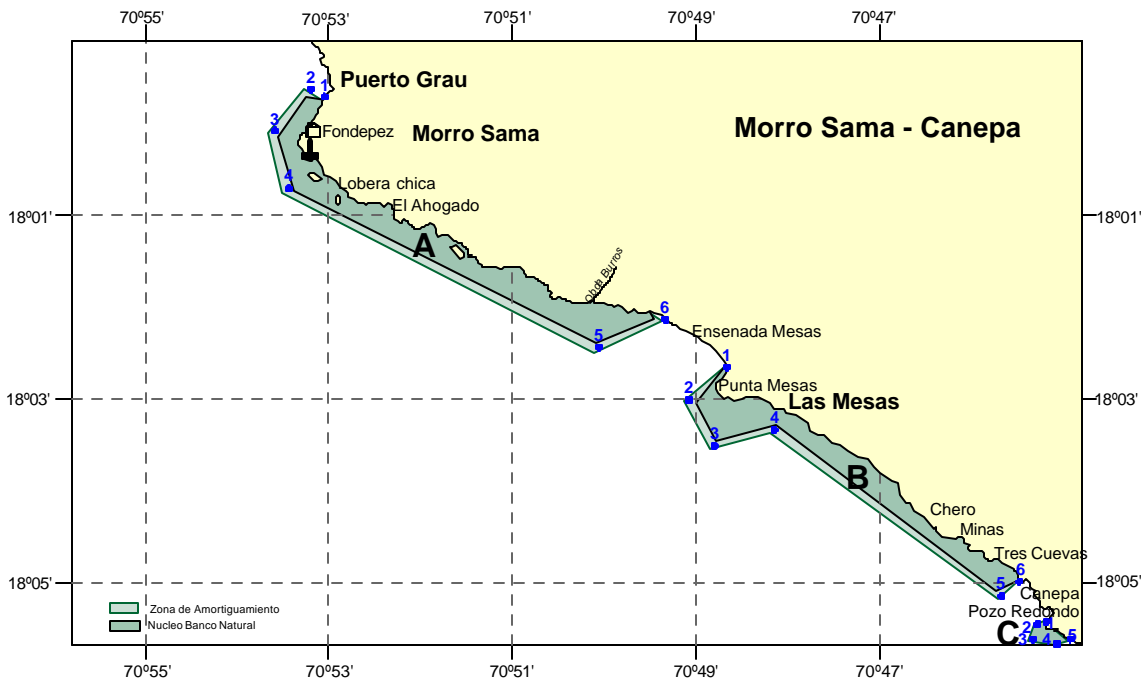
70º55'
70º53'
70º51'
70º49'
70º47'

Puerto Grau
Morro Sama
Morro Sama - Canepa
Fondepez
Lobera chica
El Ahogado
A
Qbda Burros
Ensenada Mesas
Punta Mesas
Las Mesas
B
Chero
Minas
Tres Cuevas
Canepa
Pozo Redondo
C

1
2
3
4
5
6
1
2
3
4
5
6
1
2
3
4
5

18º01'
18º03'
18º05'
18º01'
18º03'
18º05'

Zona de Amortiguamiento
Nucleo Banco Natural

70º55'
70º53'
70º51'
70º49'
70º47'